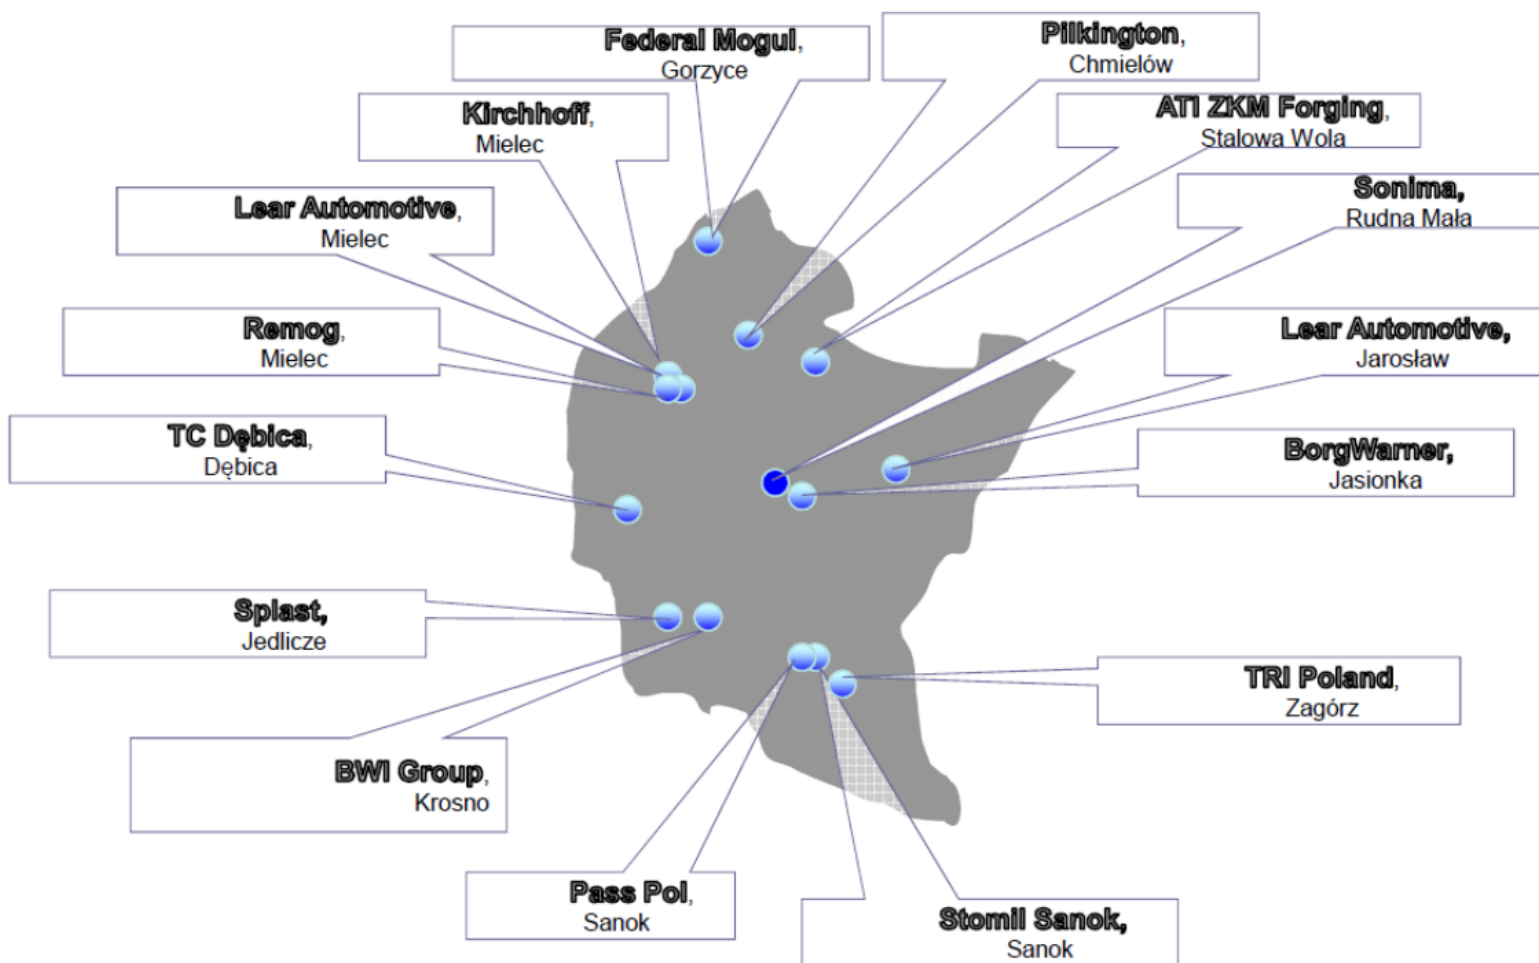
Federal Mogul, Gorzyce

Pilkington, Chmielów

Kirchhoff, Mielec

ATI ZKM Forging, Stalowa Wola

Sonima, Rudna Mała

Lear Automotive, Mielec

Remog, Mielec

Lear Automotive, Jarosław

TC Dębica, Dębica

BorgWarner, Jasionka

Splast, Jedlicze

TRI Poland, Zagórz

BWI Group, Krosno

Pass Pol, Sanok

Stomil Sanok, Sanok